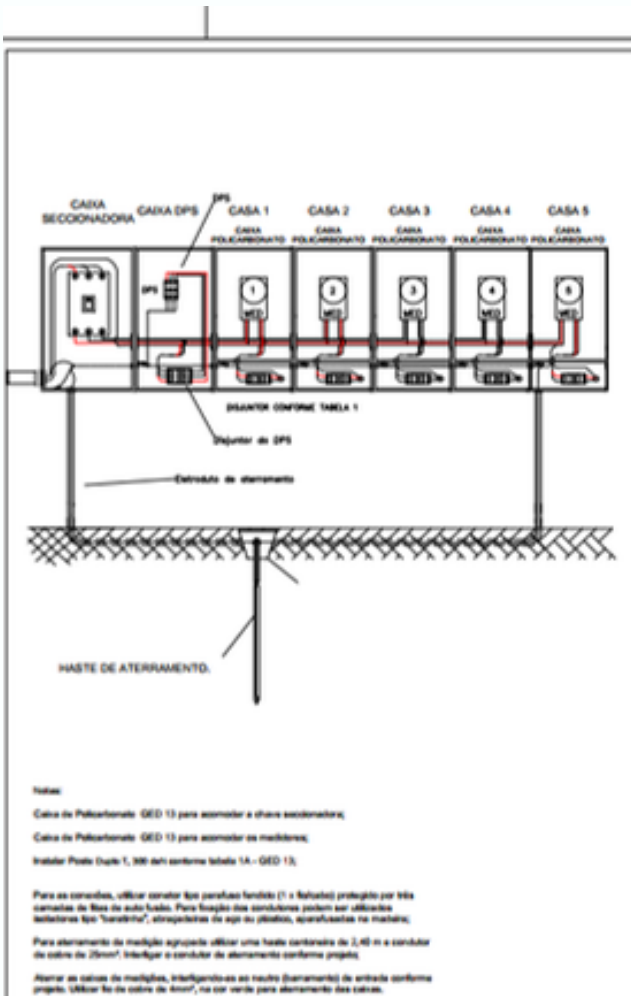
CAIXA SECCIONADORA

CAIXA DPS

DPS

CASA 1

CASA 2

CASA 3

CASA 4

CASA 5

CAIXA POLICARBONATO

CAIXA POLICARBONATO

CAIXA POLICARBONATO

CAIXA POLICARBONATO

CAIXA POLICARBONATO

DPS

1

MED

2

MED

3

MED

4

MED

5

MED

DISJUNTOR CONFORME TABELA 1

Disjuntor do DPS

Eletroduto de aterramento

HASTE DE ATERRAMENTO.

Notas:

Caixa de Policarbonato GED 13 para acomodar a chave seccionadora;

Caixa de Policarbonato GED 13 para acomodar os medidores;

Instalar Poste Duplo T, 300 daN conforme tabela 1A – GED 13;

Para as conexões, utilizar conetor tipo parafuso fendido (1 + Bafusões) protegido por três camadas de fitas de auto fusão. Para fixação dos condutores podem ser utilizadas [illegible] tipo "braçadeira", atracadeiras de aço ou plástico, aparafusadas na madeira;

Para aterramento da medição agrupada utilizar uma haste cantoneira de 2,40 m e condutor de cobre de 25mm². Interligar o condutor de aterramento conforme projeto;

Aterrar as caixas de medições, interligando-as ao neutro (barramento) de entrada conforme projeto. Utilizar fio de cobre de 4mm², na cor verde para aterramento das caixas.